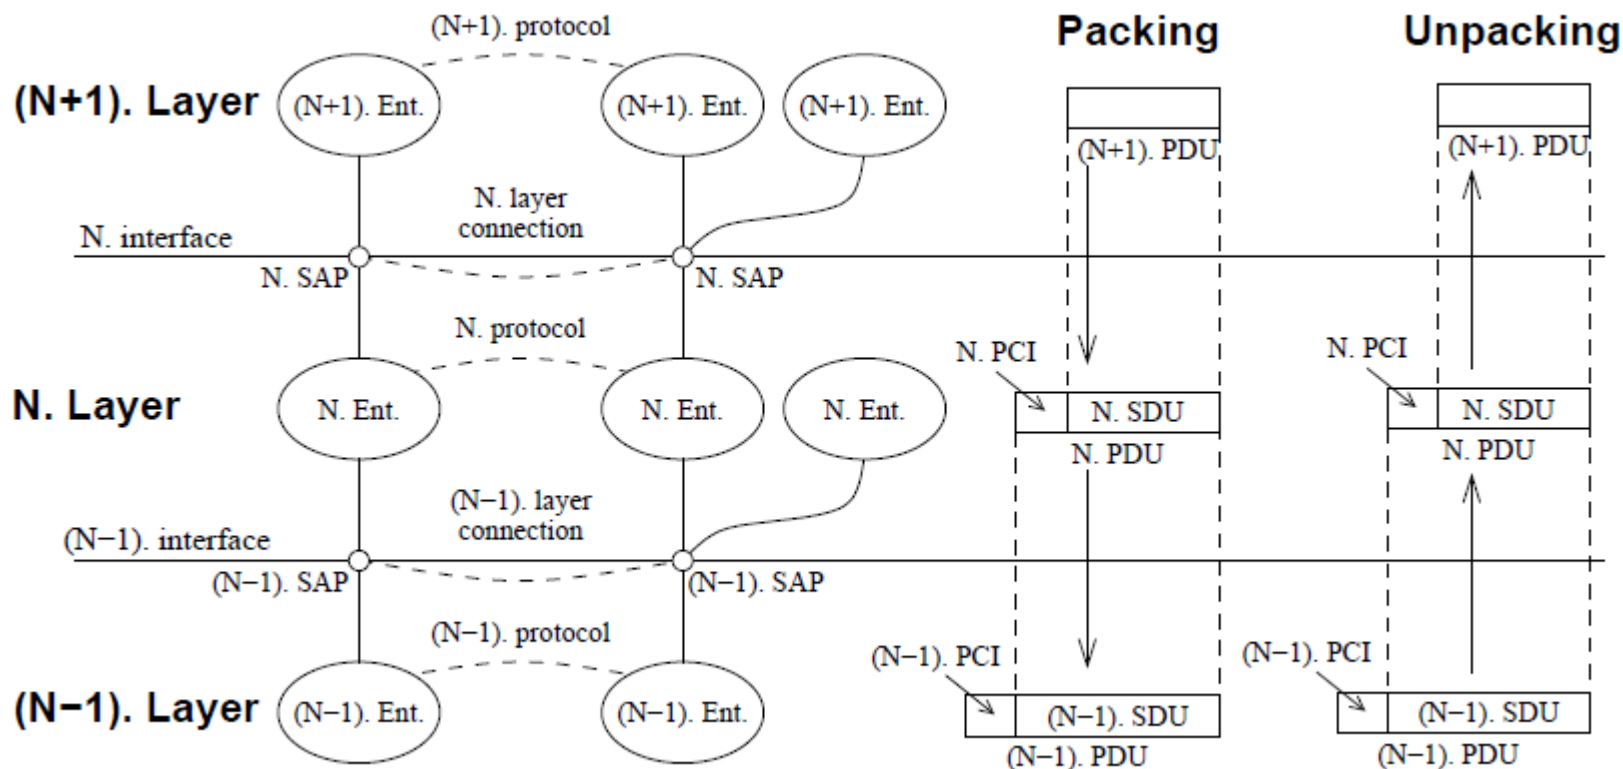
(N+1). protocol

(N+1). Layer

(N+1). Ent.

(N+1). Ent.

(N+1). Ent.

N. layer connection

N. interface

N. SAP

N. SAP

N. protocol

N. Layer

N. Ent.

N. Ent.

N. Ent.

(N−1). layer connection

(N−1). interface

(N−1). SAP

(N−1). SAP

(N−1). protocol

(N−1). Layer

(N−1). Ent.

(N−1). Ent.

Packing

(N+1). PDU

N. PCI

N. SDU

N. PDU

(N−1). PCI

(N−1). SDU

(N−1). PDU

Unpacking

(N+1). PDU

N. PCI

N. SDU

N. PDU

(N−1). PCI

(N−1). SDU

(N−1). PDU